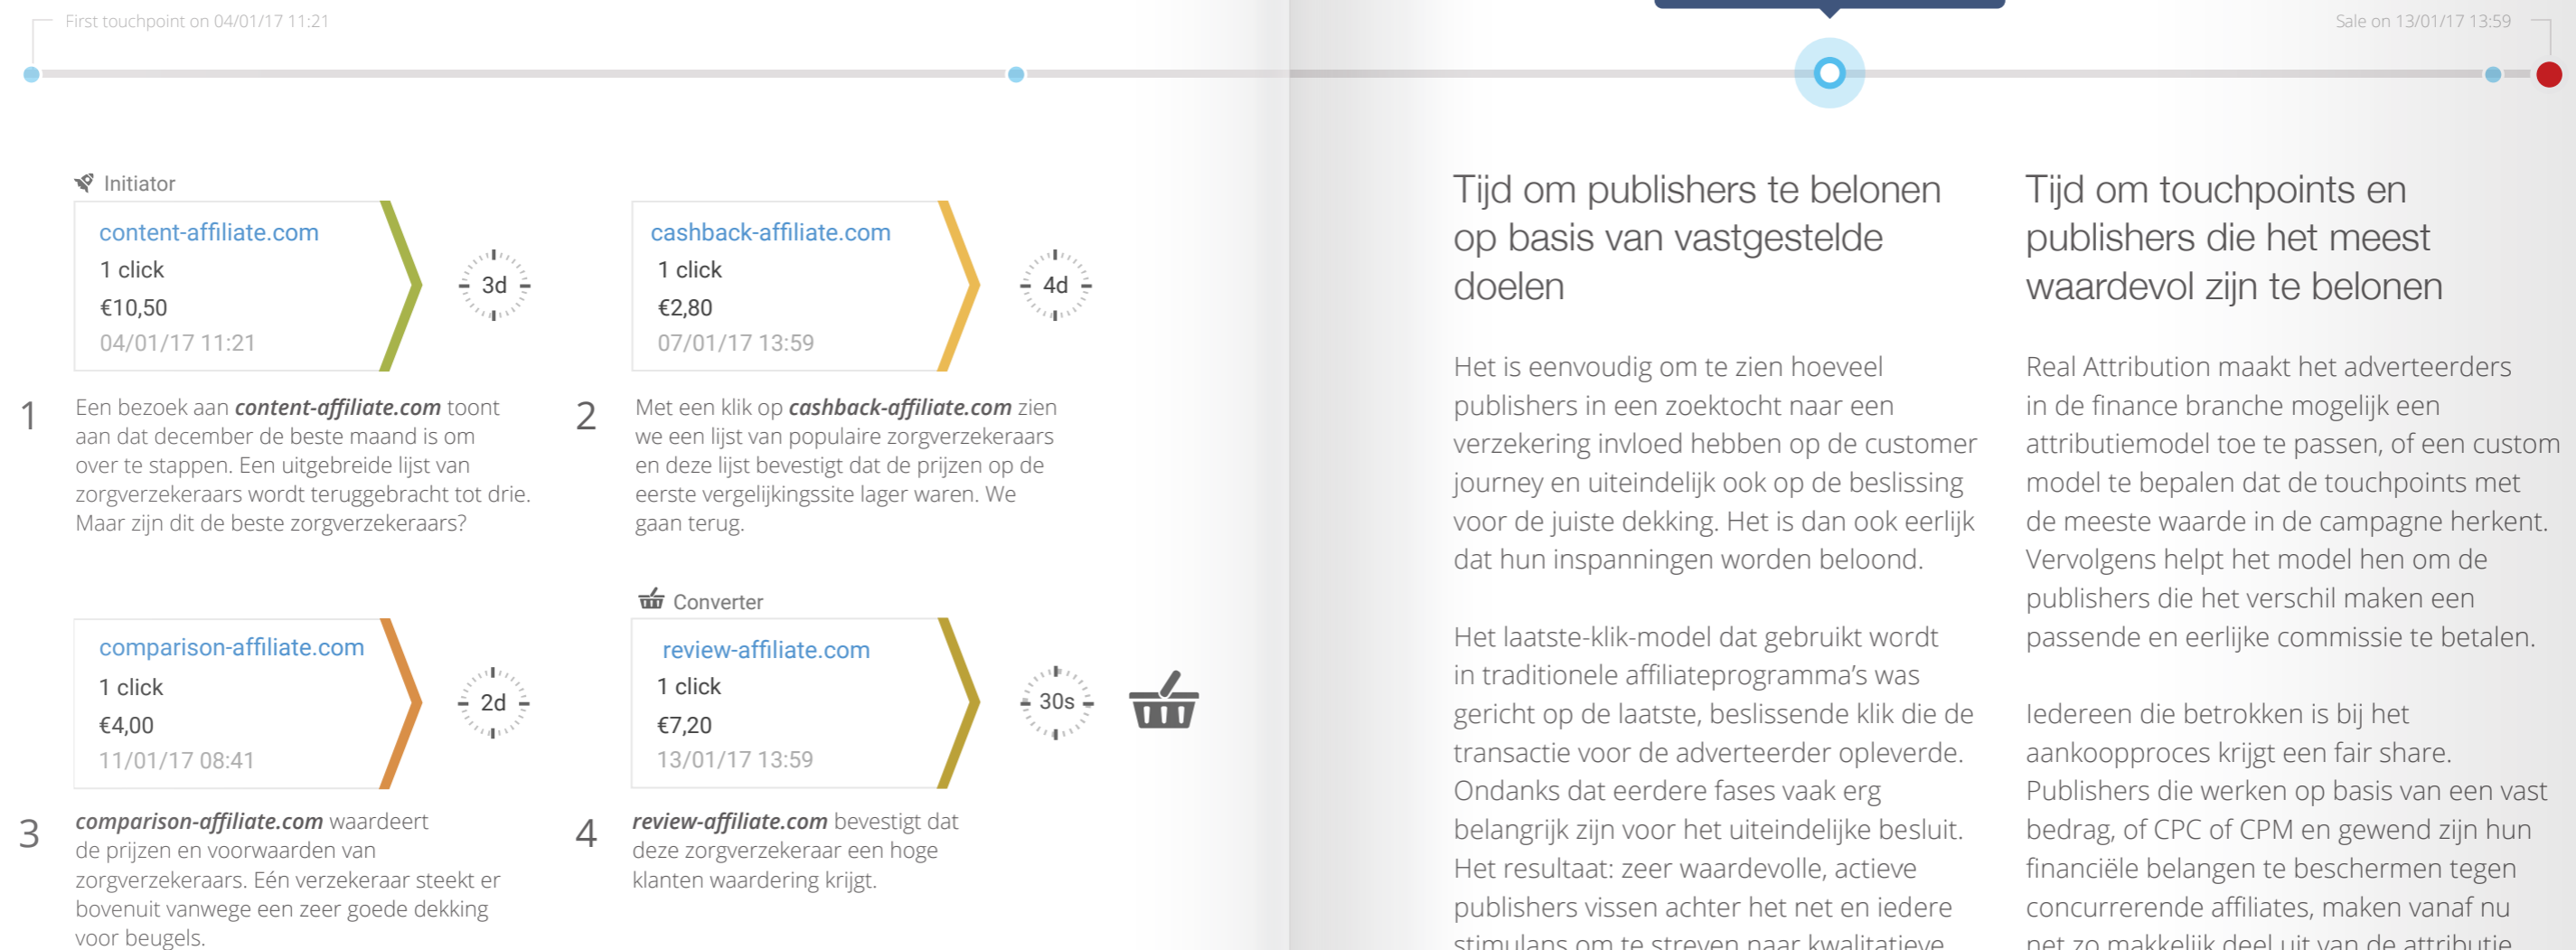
First touchpoint on 04/01/17 11:21

Sale on 13/01/17 13:59

Initiator

content-affiliate.com
1 click
€10,50
04/01/17 11:21

3d

cashback-affiliate.com
1 click
€2,80
07/01/17 13:59

4d

1 Een bezoek aan ***content-affiliate.com*** toont aan dat december de beste maand is om over te stappen. Een uitgebreide lijst van zorgverzekeraars wordt teruggebracht tot drie. Maar zijn dit de beste zorgverzekeraars?

2 Met een klik op ***cashback-affiliate.com*** zien we een lijst van populaire zorgverzekeraars en deze lijst bevestigt dat de prijzen op de eerste vergelijkingssite lager waren. We gaan terug.

Converter

comparison-affiliate.com
1 click
€4,00
11/01/17 08:41

2d

review-affiliate.com
1 click
€7,20
13/01/17 13:59

30s

3 ***comparison-affiliate.com*** waardeert de prijzen en voorwaarden van zorgverzekeraars. Eén verzekeraar steekt er bovenuit vanwege een zeer goede dekking voor beugels.

4 ***review-affiliate.com*** bevestigt dat deze zorgverzekeraar een hoge klanten waardering krijgt.

Tijd om publishers te belonen op basis van vastgestelde doelen

Het is eenvoudig om te zien hoeveel publishers in een zoektocht naar een verzekering invloed hebben op de customer journey en uiteindelijk ook op de beslissing voor de juiste dekking. Het is dan ook eerlijk dat hun inspanningen worden beloond.

Het laatste-klik-model dat gebruikt wordt in traditionele affiliateprogramma's was gericht op de laatste, beslissende klik die de transactie voor de adverteerder opleverde. Ondanks dat eerdere fases vaak erg belangrijk zijn voor het uiteindelijke besluit. Het resultaat: zeer waardevolle, actieve publishers vissen achter het net en iedere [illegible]

Tijd om touchpoints en publishers die het meest waardevol zijn te belonen

Real Attribution maakt het adverteerders in de finance branche mogelijk een attributiemodel toe te passen, of een custom model te bepalen dat de touchpoints met de meeste waarde in de campagne herkent. Vervolgens helpt het model hen om de publishers die het verschil maken een passende en eerlijke commissie te betalen.

Iedereen die betrokken is bij het aankoopproces krijgt een fair share. Publishers die werken op basis van een vast bedrag, of CPC of CPM en gewend zijn hun financiële belangen te beschermen tegen concurrerende affiliates, maken vanaf nu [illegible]